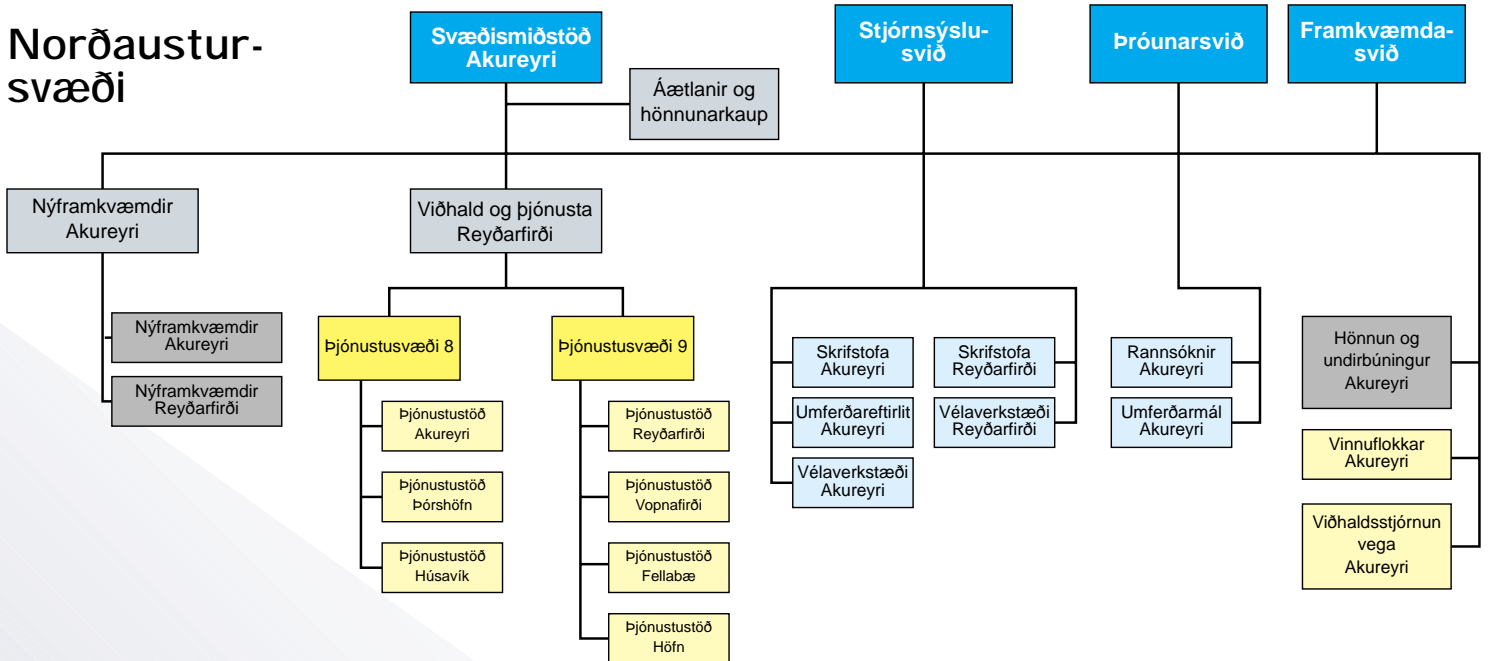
Norðaustur-svæði

Svæðismiðstöð Akureyri

Áætlanir og hönnunarkaup

Stjórnsýslu-svið

Þróunarsvið

Framkvæmda-svið

Nýframkvæmdir Akureyri

Viðhald og þjónusta Reyðarfirði

Nýframkvæmdir Akureyri

Nýframkvæmdir Reyðarfirði

Þjónustusvæði 8

Þjónustusvæði 9

Þjónustustöð Akureyri

Þjónustustöð Þórshöfn

Þjónustustöð Húsavík

Þjónustustöð Reyðarfirði

Þjónustustöð Vopnafirði

Þjónustustöð Fellabæ

Þjónustustöð Höfn

Skrifstofa Akureyri

Umferðareftirlit Akureyri

Vélaverkstæði Akureyri

Skrifstofa Reyðarfirði

Vélaverkstæði Reyðarfirði

Rannsóknir Akureyri

Umferðarmál Akureyri

Hönnun og undirbúningur Akureyri

Vinnuflokkar Akureyri

Viðhaldsstjórnun vega Akureyri